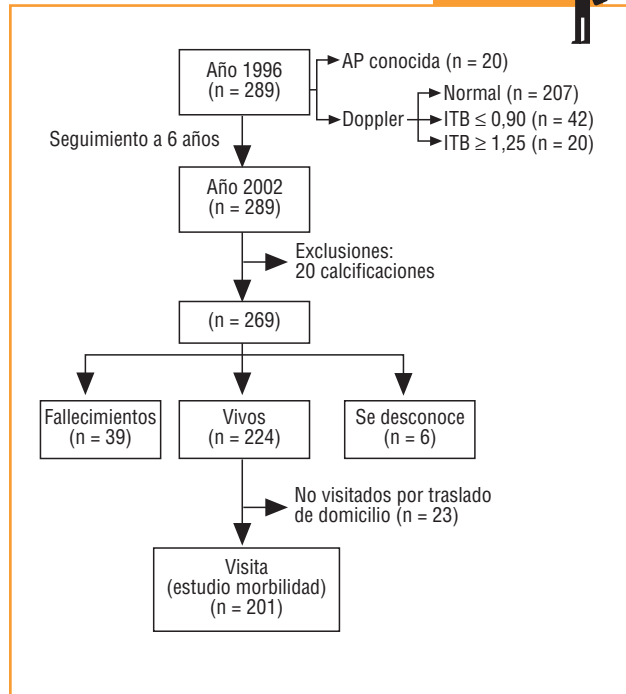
Año 1996
(n = 289)

AP conocida (n = 20)

Doppler

Normal (n = 207)

ITB $\leq$ 0,90 (n = 42)

ITB $\geq$ 1,25 (n = 20)

Seguimiento a 6 años

Año 2002
(n = 289)

Exclusiones:
20 calcificaciones

(n = 269)

Fallecimientos
(n = 39)

Vivos
(n = 224)

Se desconoce
(n = 6)

No visitados por traslado de domicilio (n = 23)

Visita
(estudio morbilidad)
(n = 201)